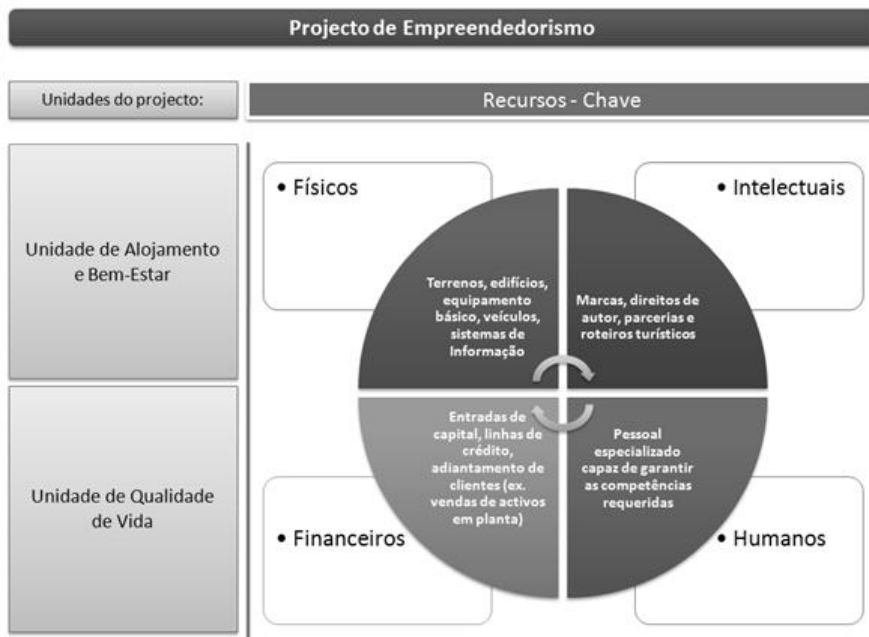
Projecto de Empreendedorismo

Unidades do projecto:

Recursos - Chave

Unidade de Alojamento e Bem-Estar

Unidade de Qualidade de Vida

• Físicos

• Intelectuais

Terrenos, edifícios, equipamento básico, veículos, sistemas de Informação

Marcas, direitos de autor, parcerias e roteiros turísticos

Entradas de capital, linhas de crédito, adiantamento de clientes (ex. vendas de activos em planta)

Pessoal especializado capaz de garantir as competências requeridas

• Financeiros

• Humanos